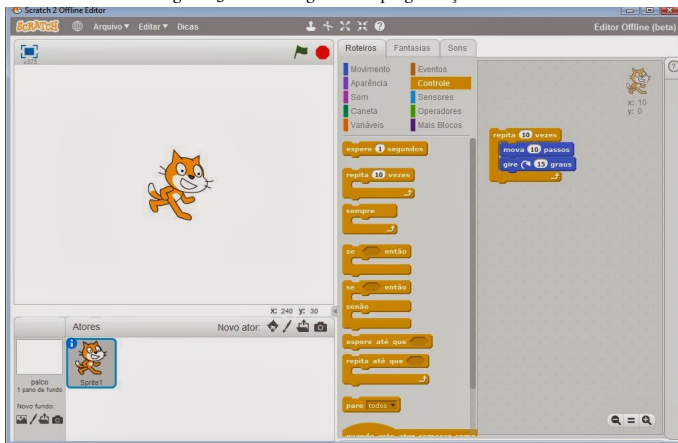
Scratch 2 Offline Editor

SCRATCH Arquivo ▾ Editar ▾ Dicas

Editor Offline (beta)

v373

Roteiros Fantasias Sons

Movimento
Aparência
Som
Caneta
Variáveis

Eventos
Controle
Sensores
Operadores
Mais Blocos

espere 1 segundos

repita 10 vezes

sempre

se então

se então
senão

espere até que

repita até que

pare todos

x: 10
y: 0

repita 10 vezes
mova 10 passos
gire ↻ 15 graus

x: 240 y: 30

Atores

Novo ator:

palco
1 pano de fundo

Novo fundo:

Sprite1